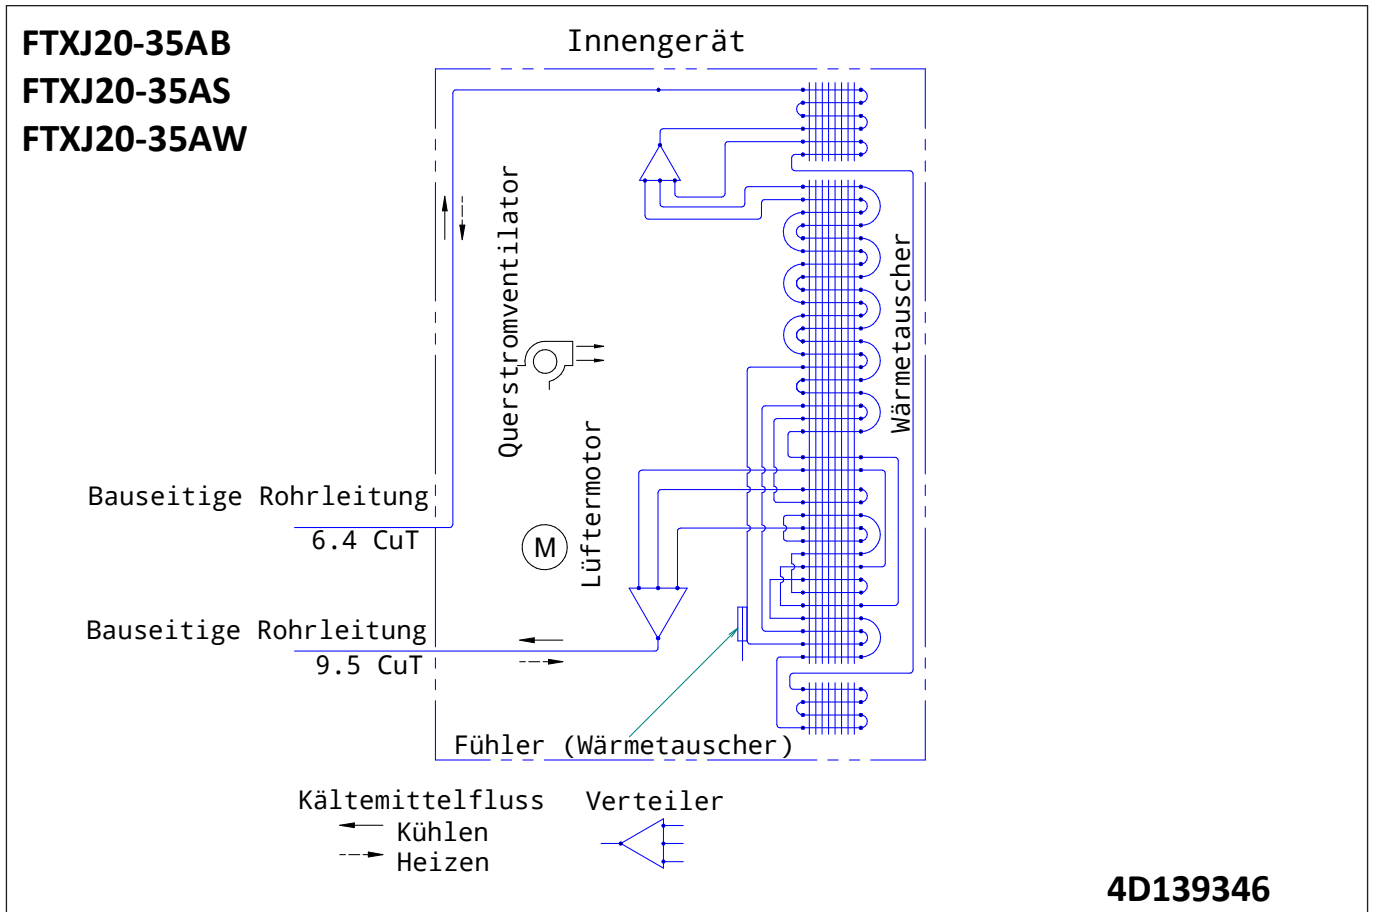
FTXJ20-35AB
FTXJ20-35AS
FTXJ20-35AW

Innengerät

Querstromventilator

Wärmetauscher

Lüftermotor

M

Bauseitige Rohrleitung
6.4 CuT

Bauseitige Rohrleitung
9.5 CuT

Fühler (Wärmetauscher)

Kältemittelfluss
Kühlen
Heizen

Verteiler

4D139346